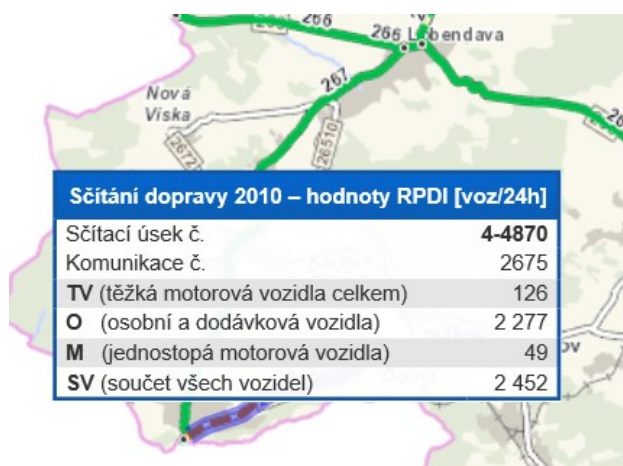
266 266 Lobendava
Nová Víska
267
2672
26510
26

Sčítání dopravy 2010 – hodnoty RPDI [voz/24h]

| Sčítací úsek č. | **4-4870** |
|---|---|
| Komunikace č. | 2675 |
| **TV** (těžká motorová vozidla celkem) | 126 |
| **O** (osobní a dodávková vozidla) | 2 277 |
| **M** (jednostopá motorová vozidla) | 49 |
| **SV** (součet všech vozidel) | 2 452 |

ov